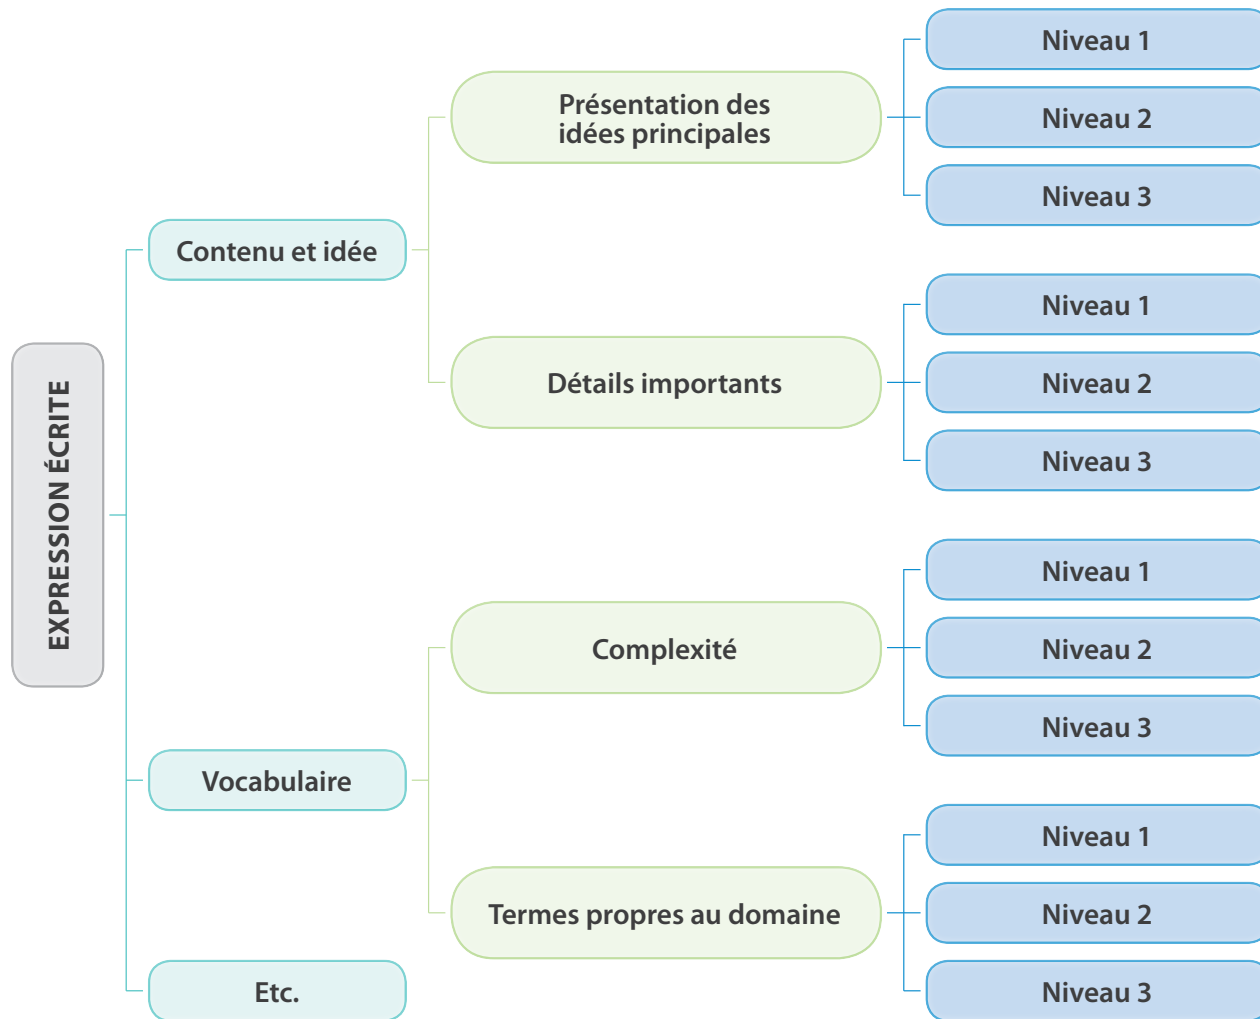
EXPRESSION ÉCRITE

Contenu et idée

Présentation des idées principales

Niveau 1

Niveau 2

Niveau 3

Détails importants

Niveau 1

Niveau 2

Niveau 3

Vocabulaire

Complexité

Niveau 1

Niveau 2

Niveau 3

Termes propres au domaine

Niveau 1

Niveau 2

Niveau 3

Etc.